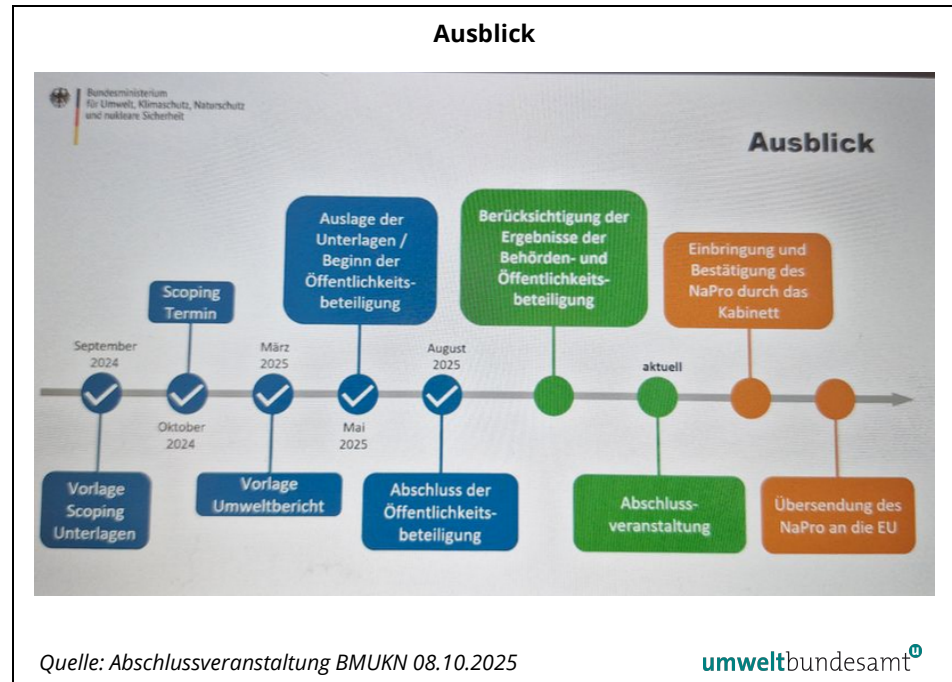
Ausblick

Bundesministerium für Umwelt, Klimaschutz, Naturschutz und nukleare Sicherheit

Ausblick

Scoping Termin

Auslage der Unterlagen / Beginn der Öffentlichkeitsbeteiligung

Berücksichtigung der Ergebnisse der Behörden- und Öffentlichkeitsbeteiligung

Einbringung und Bestätigung des NaPro durch das Kabinett

September 2024

März 2025

August 2025

aktuell

Oktober 2024

Mai 2025

Vorlage Scoping Unterlagen

Vorlage Umweltbericht

Abschluss der Öffentlichkeitsbeteiligung

Abschlussveranstaltung

Übersendung des NaPro an die EU

Quelle: Abschlussveranstaltung BMUKN 08.10.2025

umweltbundesamt